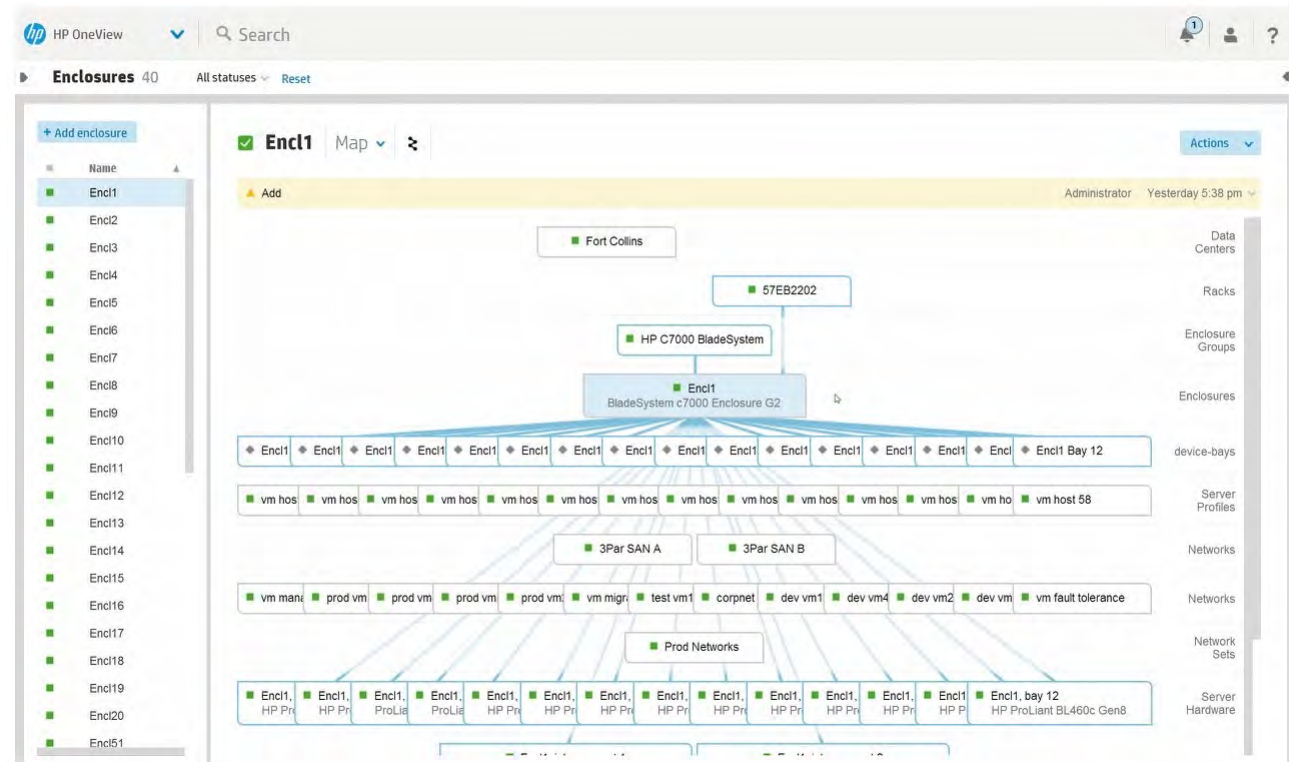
HP OneView Search 1 ?

Enclosures 40 All statuses Reset

+ Add enclosure

Name

Encl1
Encl2
Encl3
Encl4
Encl5
Encl6
Encl7
Encl8
Encl9
Encl10
Encl11
Encl12
Encl13
Encl14
Encl15
Encl16
Encl17
Encl18
Encl19
Encl20
Encl51

Encl1 Map

Actions

Add Administrator Yesterday 5:38 pm

Fort Collins

Data Centers

57EB2202

Racks

HP C7000 BladeSystem

Enclosure Groups

Encl1
BladeSystem c7000 Enclosure G2

Enclosures

Encl1 Encl1 Encl1 Encl1 Encl1 Encl1 Encl1 Encl1 Encl1 Encl1 Encl1 Encl1 Encl1 Encl1 Encl Encl1 Bay 12

device-bays

vm hos vm hos vm hos vm hos vm hos vm hos vm hos vm hos vm hos vm hos vm hos vm hos vm ho vm host 58

Server Profiles

3Par SAN A 3Par SAN B

Networks

vm mana prod vm prod vm prod vm prod vm: vm migra test vm1 corpnet dev vm1 dev vm4 dev vm2 dev vm vm fault tolerance

Networks

Prod Networks

Network Sets

Encl1, HP Pr Encl1, HP Pr Encl1, ProLia Encl1, ProLia Encl1, HP Pr Encl1, HP Pr Encl1, HP Pr Encl1, HP Pr Encl1, HP Pr Encl1, HP Pr Encl1, HP Pr Encl1, HP Pr Encl1 HP P Encl1, bay 12 HP ProLiant BL460c Gen8

Server Hardware

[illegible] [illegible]